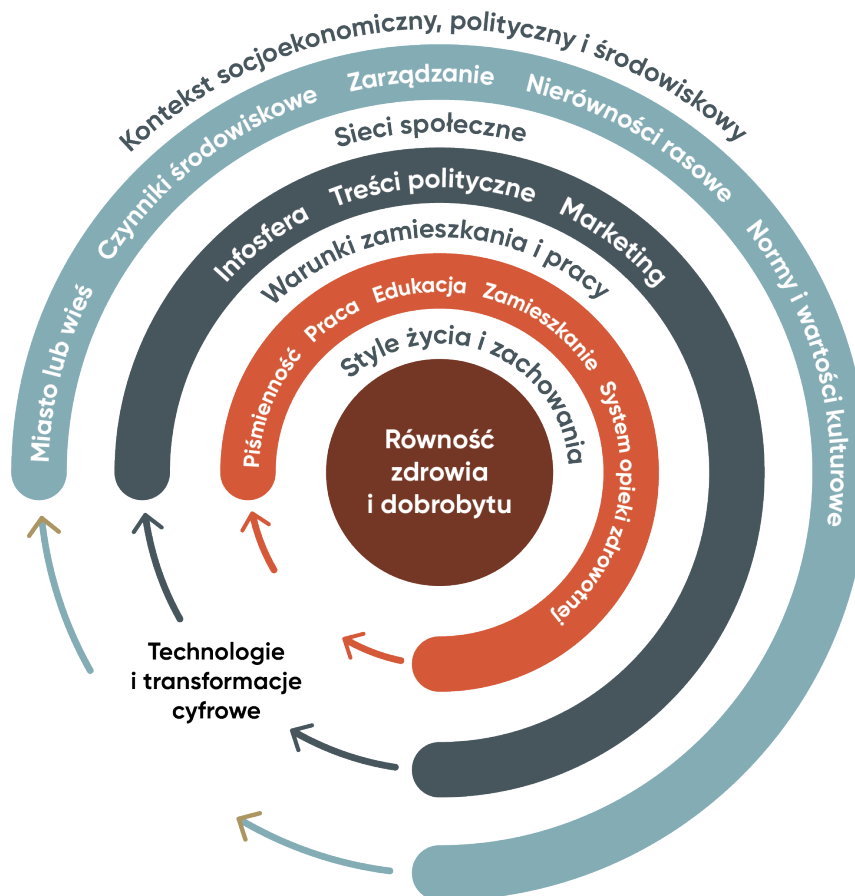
Kontekst socjoekonomiczny, polityczny i środowiskowy

Czynniki środowiskowe
Zarządzanie
Nierówności rasowe
Normy i wartości kulturowe
Miasto lub wieś

Sieci społeczne

Infosfera
Treści polityczne
Marketing

Warunki zamieszkania i pracy

Piśmienność
Praca
Edukacja
Zamieszkanie
System opieki zdrowotnej

Style życia i zachowania

Równość zdrowia i dobrobytu

Technologie i transformacje cyfrowe